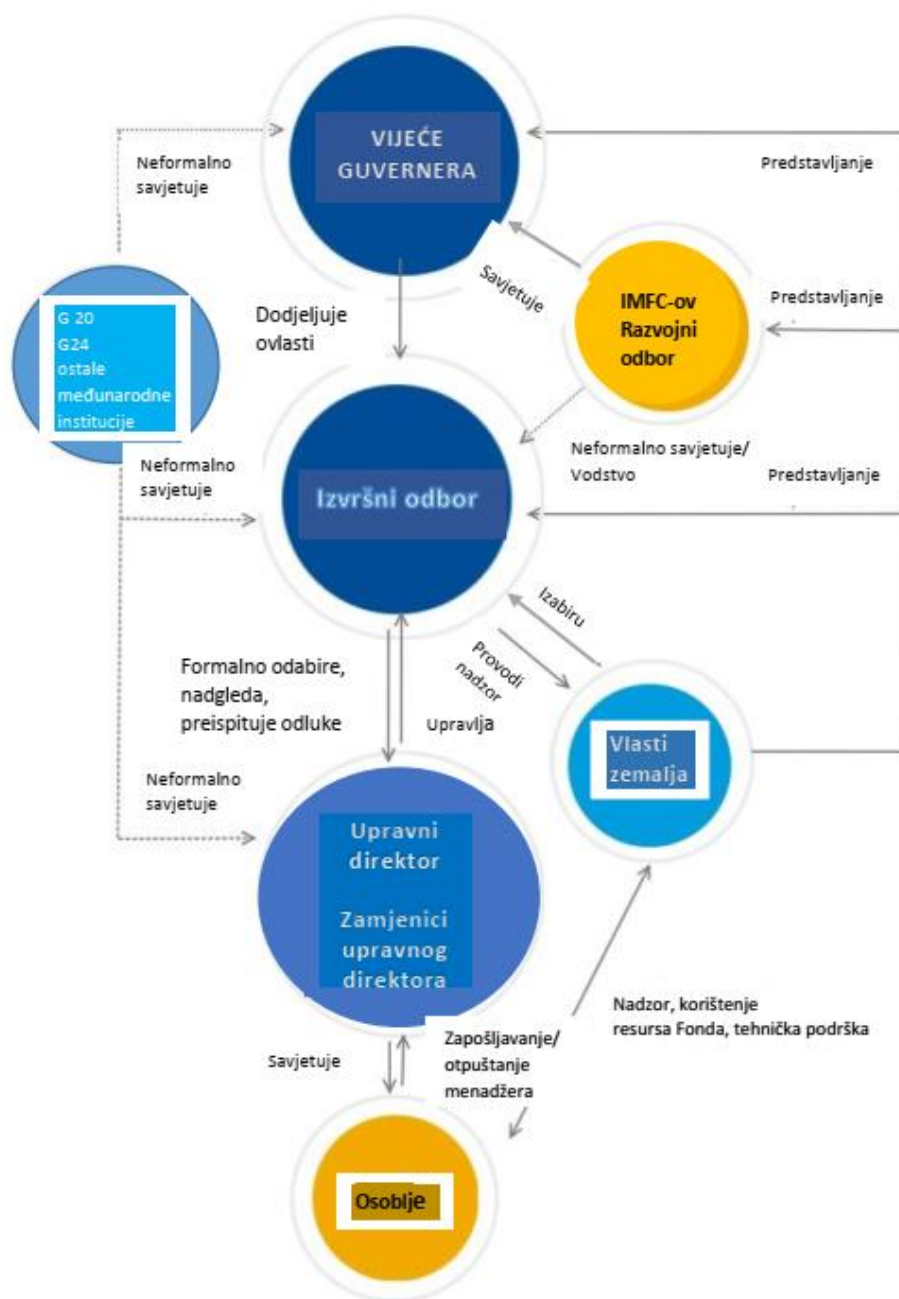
VIJEĆE GUVERNERA

Neformalno savjetuje

Predstavljanje

Savjetuje

IMFC-ov Razvojni odbor

Predstavljanje

G 20
G24
ostale međunarodne institucije

Dodjeljuje ovlasti

Neformalno savjetuje/ Vodstvo

Neformalno savjetuje

Predstavljanje

Izvršni odbor

Izabiru

Provodi nadzor

Formalno odabire, nadgleda, preispituje odluke

Upravlja

Vlasti zemalja

Neformalno savjetuje

Upravni direktor

Zamjenici upravnog direktora

Nadzor, korištenje resursa Fonda, tehnička podrška

Savjetuje

Zapošljavanje/ otpuštanje menadžera

Osoblje